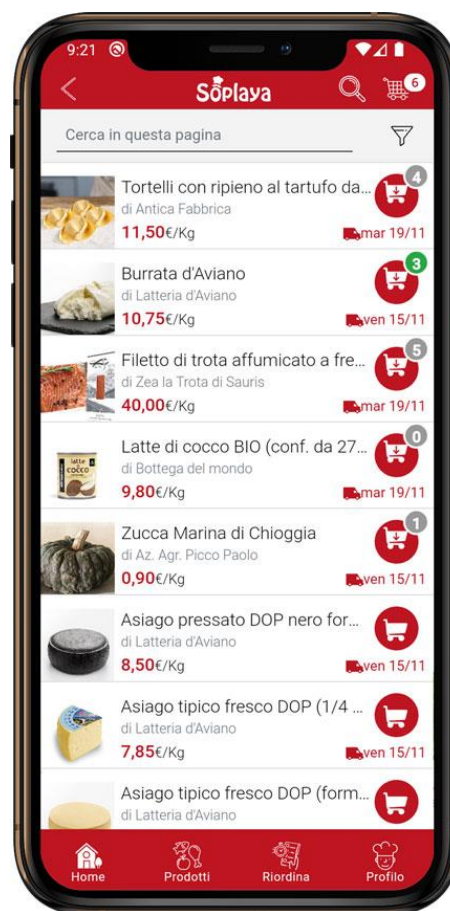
9:21

Soplaya

6

Cerca in questa pagina

Tortelli con ripieno al tartufo da...
di Antica Fabbrica
11,50€/Kg
4
mar 19/11

Burrata d'Aviano
di Latteria d'Aviano
10,75€/Kg
3
ven 15/11

Filetto di trota affumicato a fre...
di Zea la Trota di Sauris
40,00€/Kg
5
mar 19/11

Latte di cocco BIO (conf. da 27...
di Bottega del mondo
9,80€/Kg
0
mar 19/11

Zucca Marina di Chioggia
di Az. Agr. Picco Paolo
0,90€/Kg
1
ven 15/11

Asiago pressato DOP nero for...
di Latteria d'Aviano
8,50€/Kg
ven 15/11

Asiago tipico fresco DOP (1/4 ...
di Latteria d'Aviano
7,85€/Kg
ven 15/11

Asiago tipico fresco DOP (form...
di Latteria d'Aviano

Home
Prodotti
Riordina
Profilo